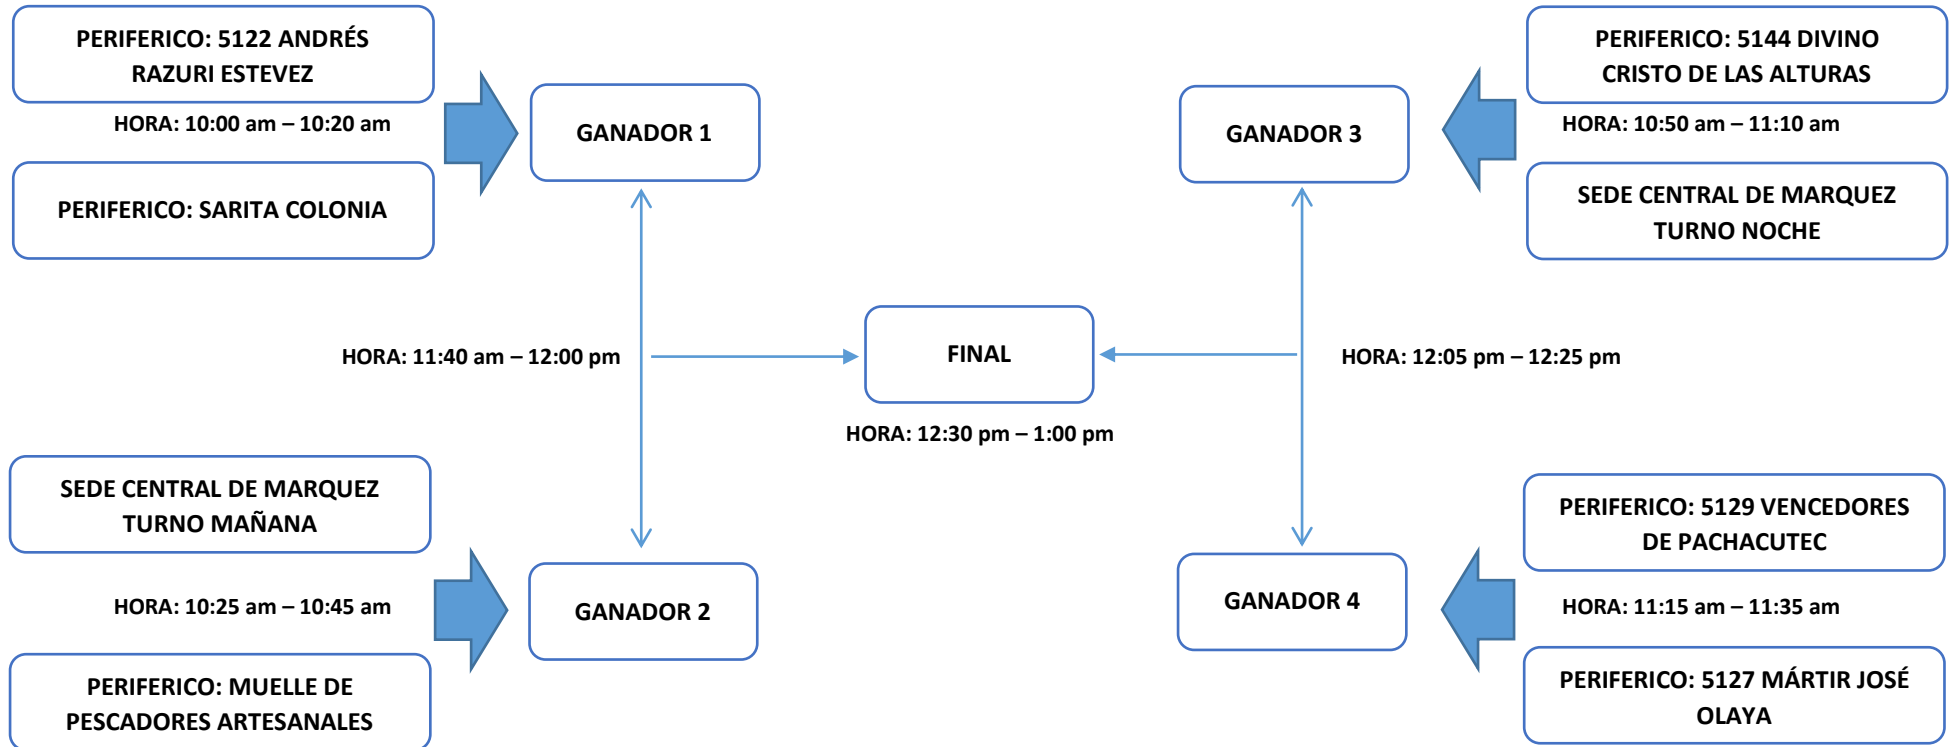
PERIFERICO: 5122 ANDRÉS RAZURI ESTEVEZ

HORA: 10:00 am – 10:20 am

PERIFERICO: SARITA COLONIA

GANADOR 1

PERIFERICO: 5144 DIVINO CRISTO DE LAS ALTURAS

HORA: 10:50 am – 11:10 am

SEDE CENTRAL DE MARQUEZ TURNO NOCHE

GANADOR 3

HORA: 11:40 am – 12:00 pm

FINAL

HORA: 12:05 pm – 12:25 pm

HORA: 12:30 pm – 1:00 pm

SEDE CENTRAL DE MARQUEZ TURNO MAÑANA

HORA: 10:25 am – 10:45 am

PERIFERICO: MUELLE DE PESCADORES ARTESANALES

GANADOR 2

PERIFERICO: 5129 VENCEDORES DE PACHACUTEC

HORA: 11:15 am – 11:35 am

PERIFERICO: 5127 MÁRTIR JOSÉ OLAYA

GANADOR 4